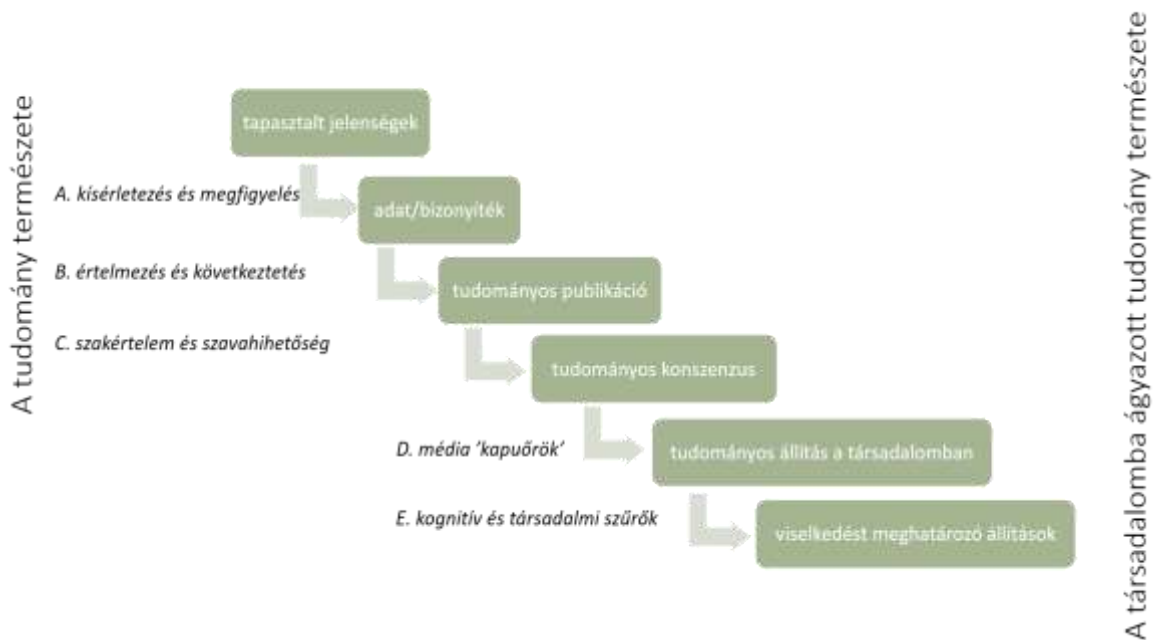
A tudomány természete

tapasztalt jelenségek

A. kísérletezés és megfigyelés

adat/bizonyíték

B. értelmezés és következtetés

tudományos publikáció

C. szakértelem és szavahihetőség

tudományos konszenzus

D. média 'kapuőrök'

tudományos állítás a társadalomban

E. kognitív és társadalmi szűrők

viselkedést meghatározó állítások

A társadalomba ágyazott tudomány természete